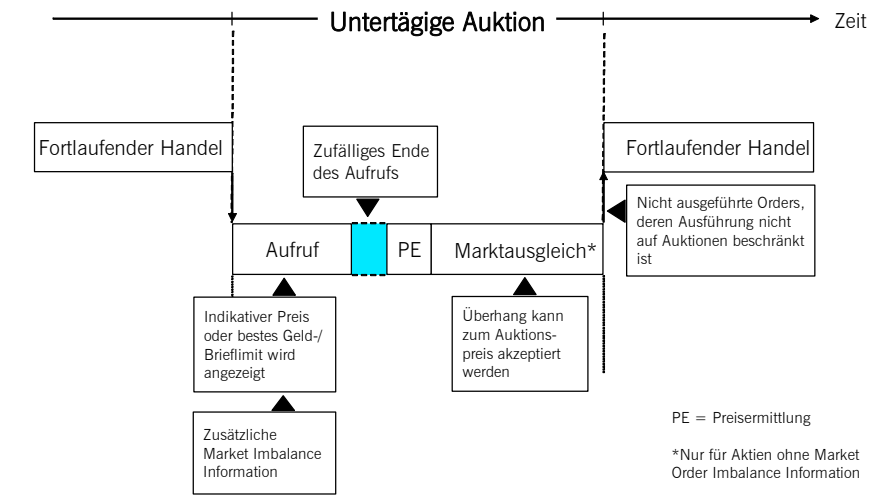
Untertägige Auktion

Zeit

Fortlaufender Handel

Zufälliges Ende des Aufrufs

Fortlaufender Handel

Nicht ausgeführte Orders, deren Ausführung nicht auf Auktionen beschränkt ist

Aufruf

PE

Marktausgleich*

Indikativer Preis oder bestes Geld-/ Brieflimit wird angezeigt

Überhang kann zum Auktionspreis akzeptiert werden

Zusätzliche Market Imbalance Information

PE = Preisermittlung

*Nur für Aktien ohne Market Order Imbalance Information